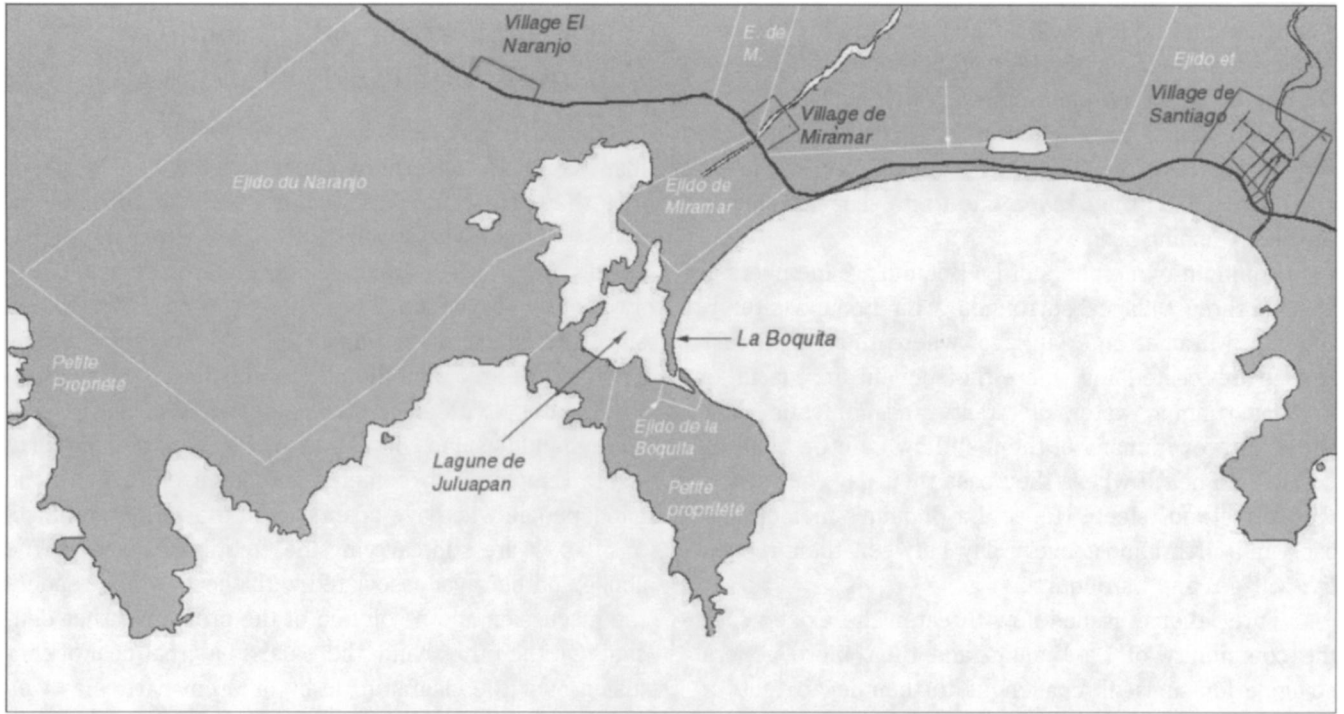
Village El Naranjo

E. de M.

Village de Miramar

Ejido et Village de Santiago

Ejido du Naranjo

Ejido de Miramar

La Boquita

Petite Propriété

Ejido de la Boquita

Lagune de Juluapan

Petite propriété